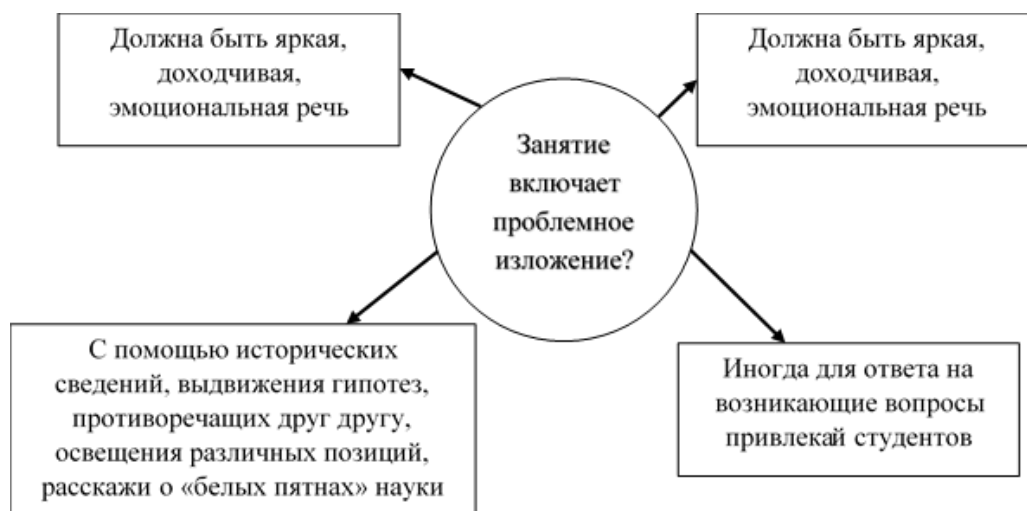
Должна быть яркая, доходчивая, эмоциональная речь

Должна быть яркая, доходчивая, эмоциональная речь

Занятие включает проблемное изложение?

С помощью исторических сведений, выдвижения гипотез, противоречащих друг другу, освещения различных позиций, расскажи о «белых пятнах» науки

Иногда для ответа на возникающие вопросы привлекай студентов